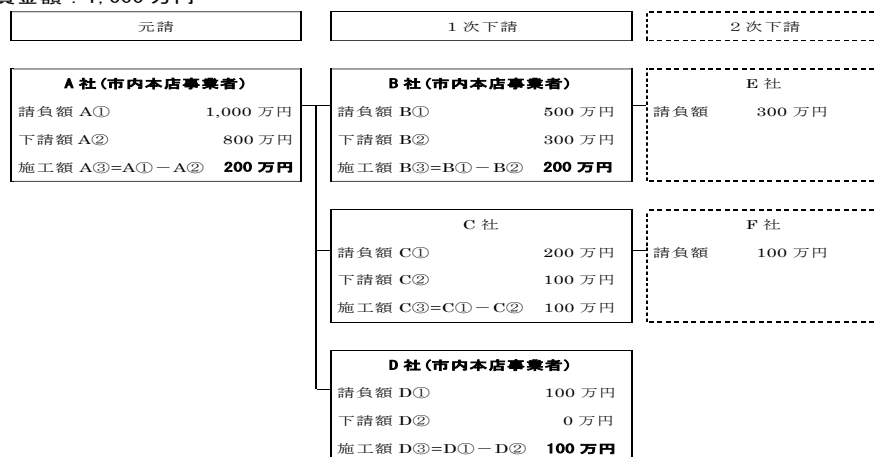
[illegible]負金額：1,000 万円

元請

1 次下請

2 次下請

A 社（市内本店事業者）
請負額 A① 1,000 万円
下請額 A② 800 万円
施工額 A③=A①－A② 200 万円

B 社（市内本店事業者）
請負額 B① 500 万円
下請額 B② 300 万円
施工額 B③=B①－B② 200 万円

E 社
請負額 300 万円

C 社
請負額 C① 200 万円
下請額 C② 100 万円
施工額 C③=C①－C② 100 万円

F 社
請負額 100 万円

D 社（市内本店事業者）
請負額 D① 100 万円
下請額 D② 0 万円
施工額 D③=D①－D② 100 万円